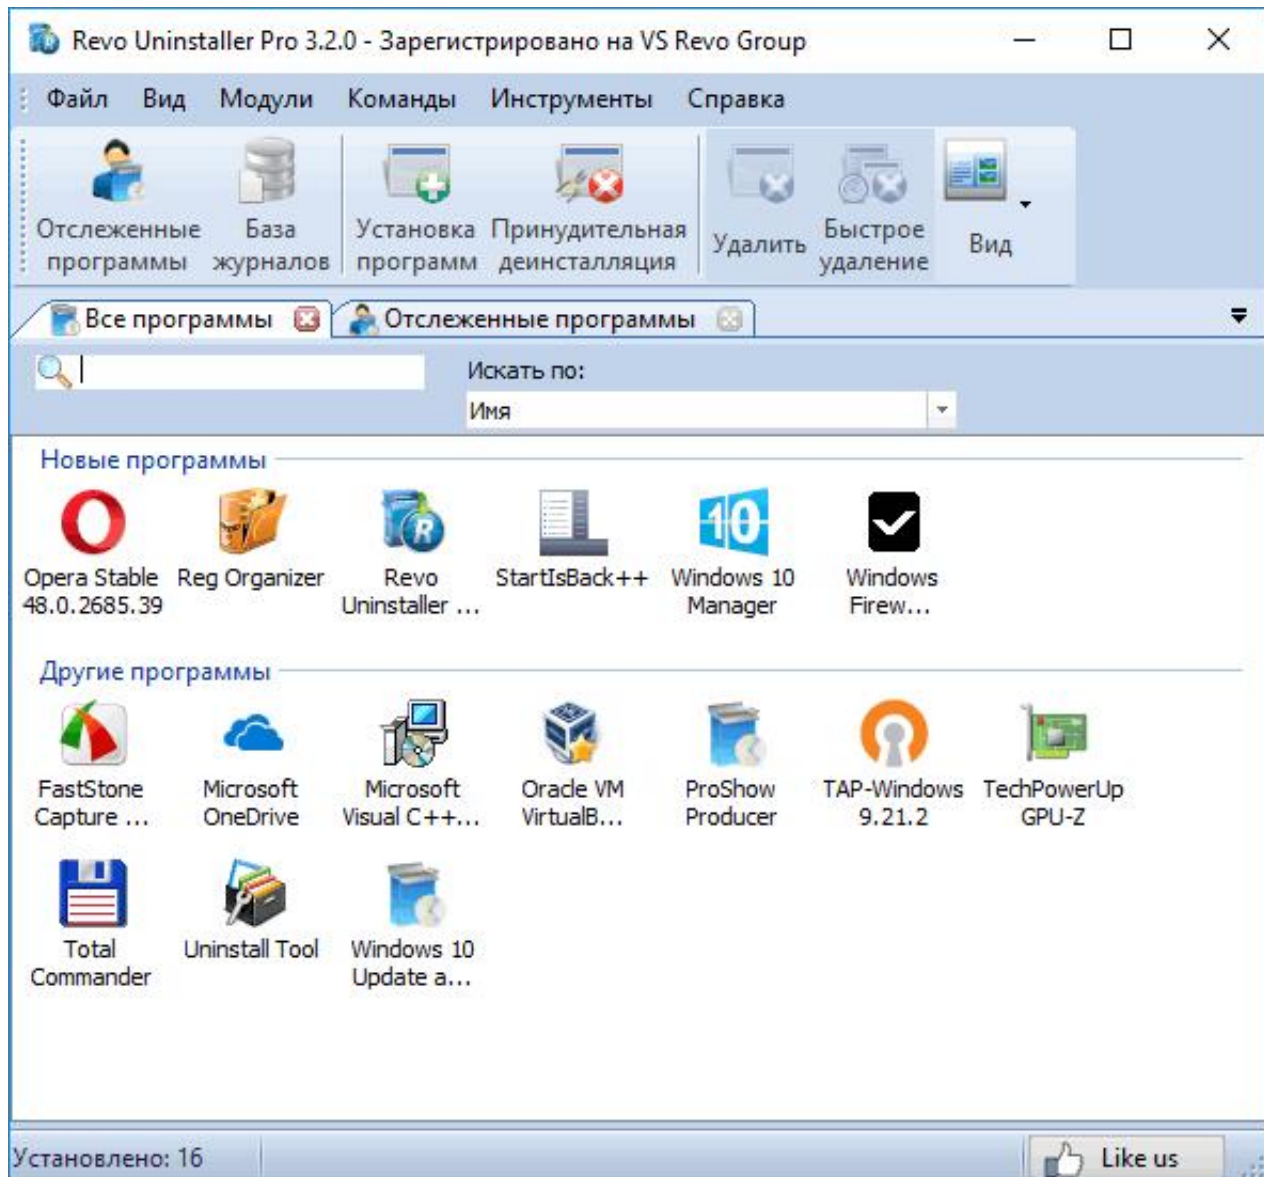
Revo Uninstaller Pro 3.2.0 - Зарегистрировано на VS Revo Group

Файл Вид Модули Команды Инструменты Справка

Отслеженные программы
База журналов
Установка программ
Принудительная деинсталляция
Удалить
Быстрое удаление
Вид

Все программы
Отслеженные программы

Искать по:
Имя

Новые программы

Opera Stable 48.0.2685.39
Reg Organizer
Revo Uninstaller ...
StartIsBack++
Windows 10 Manager
Windows Firew...

Другие программы

FastStone Capture ...
Microsoft OneDrive
Microsoft Visual C++...
Oracle VM VirtualB...
ProShow Producer
TAP-Windows 9.21.2
TechPowerUp GPU-Z
Total Commander
Uninstall Tool
Windows 10 Update a...

Установлено: 16
Like us